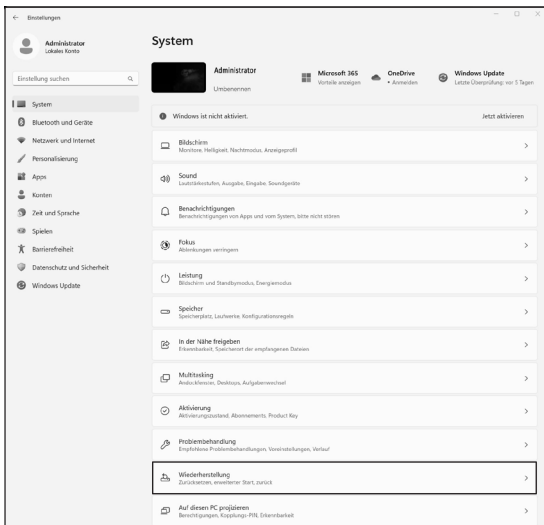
Einstellungen

Administrator
Lokales Konto

Einstellung suchen

System
Bluetooth und Geräte
Netzwerk und Internet
Personalisierung
Apps
Konten
Zeit und Sprache
Spielen
Barrierefreiheit
Datenschutz und Sicherheit
Windows Update

System

Administrator
Umbenennen

Microsoft 365
Vorteile anzeigen

OneDrive
• Anmelden

Windows Update
Letzte Überprüfung: vor 5 Tagen

Windows ist nicht aktiviert.
Jetzt aktivieren

Bildschirm
Monitore, Helligkeit, Nachtmodus, Anzeigeprofil

Sound
Lautstärkestufen, Ausgabe, Eingabe, Soundgeräte

Benachrichtigungen
Benachrichtigungen von Apps und vom System, bitte nicht stören

Fokus
Ablenkungen verringern

Leistung
Bildschirm und Standbymodus, Energiemodus

Speicher
Speicherplatz, Laufwerke, Konfigurationsregeln

In der Nähe freigeben
Erkennbarkeit, Speicherort der empfangenen Dateien

Multitasking
Andockfenster, Desktops, Aufgabenwechsel

Aktivierung
Aktivierungszustand, Abonnements, Product Key

Problembehandlung
Empfohlene Problembehandlungen, Voreinstellungen, Verlauf

Wiederherstellung
Zurücksetzen, erweiterter Start, zurück

Auf diesen PC projizieren
Berechtigungen, Kopplungs-PIN, Erkennbarkeit